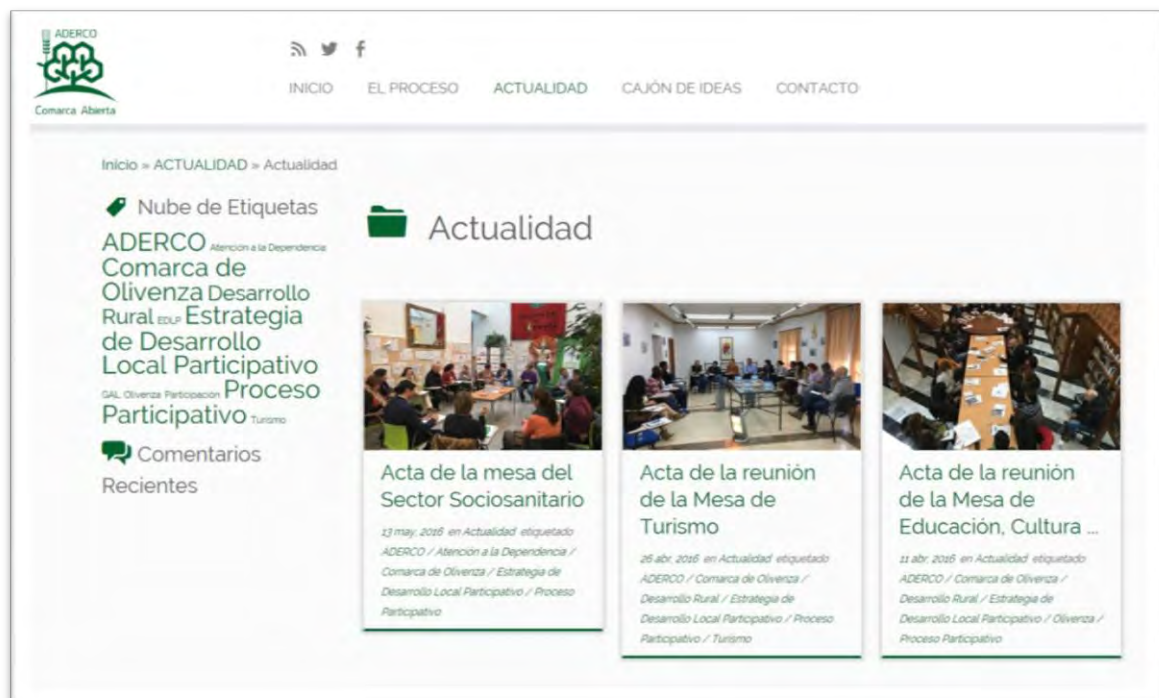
ADERCO

Comarca Abierta

INICIO EL PROCESO ACTUALIDAD CAJÓN DE IDEAS CONTACTO

Inicio » ACTUALIDAD » Actualidad

Nube de Etiquetas

ADERCO Atención a la Dependencia Comarca de Olivenza Desarrollo Rural EDLP Estrategia de Desarrollo Local Participativo GAL Olivenza Participacion Proceso Participativo Turismo

Comentarios Recientes

Actualidad

Acta de la mesa del Sector Sociosanitario

13 may. 2016 en Actualidad etiquetado ADERCO / Atención a la Dependencia / Comarca de Olivenza / Estrategia de Desarrollo Local Participativo / Proceso Participativo

Acta de la reunión de la Mesa de Turismo

26 abr. 2016 en Actualidad etiquetado ADERCO / Comarca de Olivenza / Desarrollo Rural / Estrategia de Desarrollo Local Participativo / Proceso Participativo / Turismo

Acta de la reunión de la Mesa de Educación, Cultura ...

11 abr. 2016 en Actualidad etiquetado ADERCO / Comarca de Olivenza / Desarrollo Rural / Estrategia de Desarrollo Local Participativo / Olivenza / Proceso Participativo